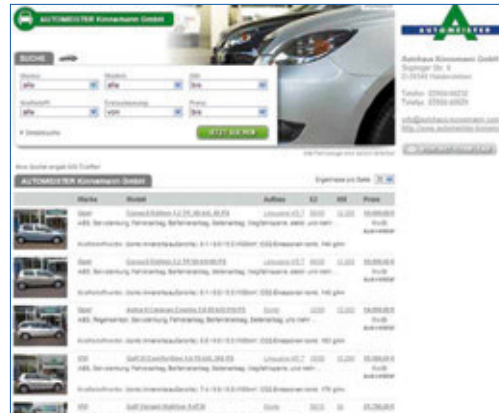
AUTOMEISTER Konnemann GmbH

SUCHE

Marke
alle

Modell
alle

EZ
bis

Kraftstoff
alle

Erstzulassung
von

Preis
bis

JETZT SUCHEN

AUTOMEISTER

Autohaus Konnemann GmbH

AUTOMEISTER Konnemann GmbH

| | Marke | Modell | Aufbau | EZ | KM | Preis |
|---|---|---|---|---|---|---|
| | Opel | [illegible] | Limousine | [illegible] | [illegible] | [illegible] |
| | Opel | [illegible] | Limousine | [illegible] | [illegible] | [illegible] |
| | Opel | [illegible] | Kombi | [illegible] | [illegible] | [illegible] |
| | VW | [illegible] | Limousine | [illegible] | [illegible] | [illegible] |
| | VW | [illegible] | Kombi | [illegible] | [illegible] | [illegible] |